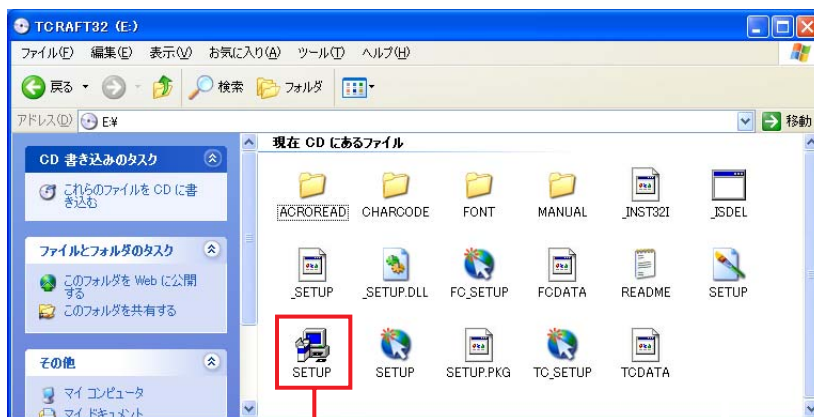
TCRAFT32 (E:)

ファイル(F) 編集(E) 表示(V) お気に入り(A) ツール(T) ヘルプ(H)

戻る 検索 フォルダ

アドレス(D) E:¥ 移動

CD 書き込みのタスク

これらのファイルを CD に書き込む

ファイルとフォルダのタスク

このフォルダを Web に公開する

このフォルダを共有する

その他

マイ コンピュータ

マイ ドキュメント

現在 CD にあるファイル

ACROREAD CHARCODE FONT MANUAL _INST32I _ISDEL

_SETUP _SETUP.DLL FC_SETUP FCDATA README SETUP

SETUP SETUP SETUP.PKG TC_SETUP TCDATA